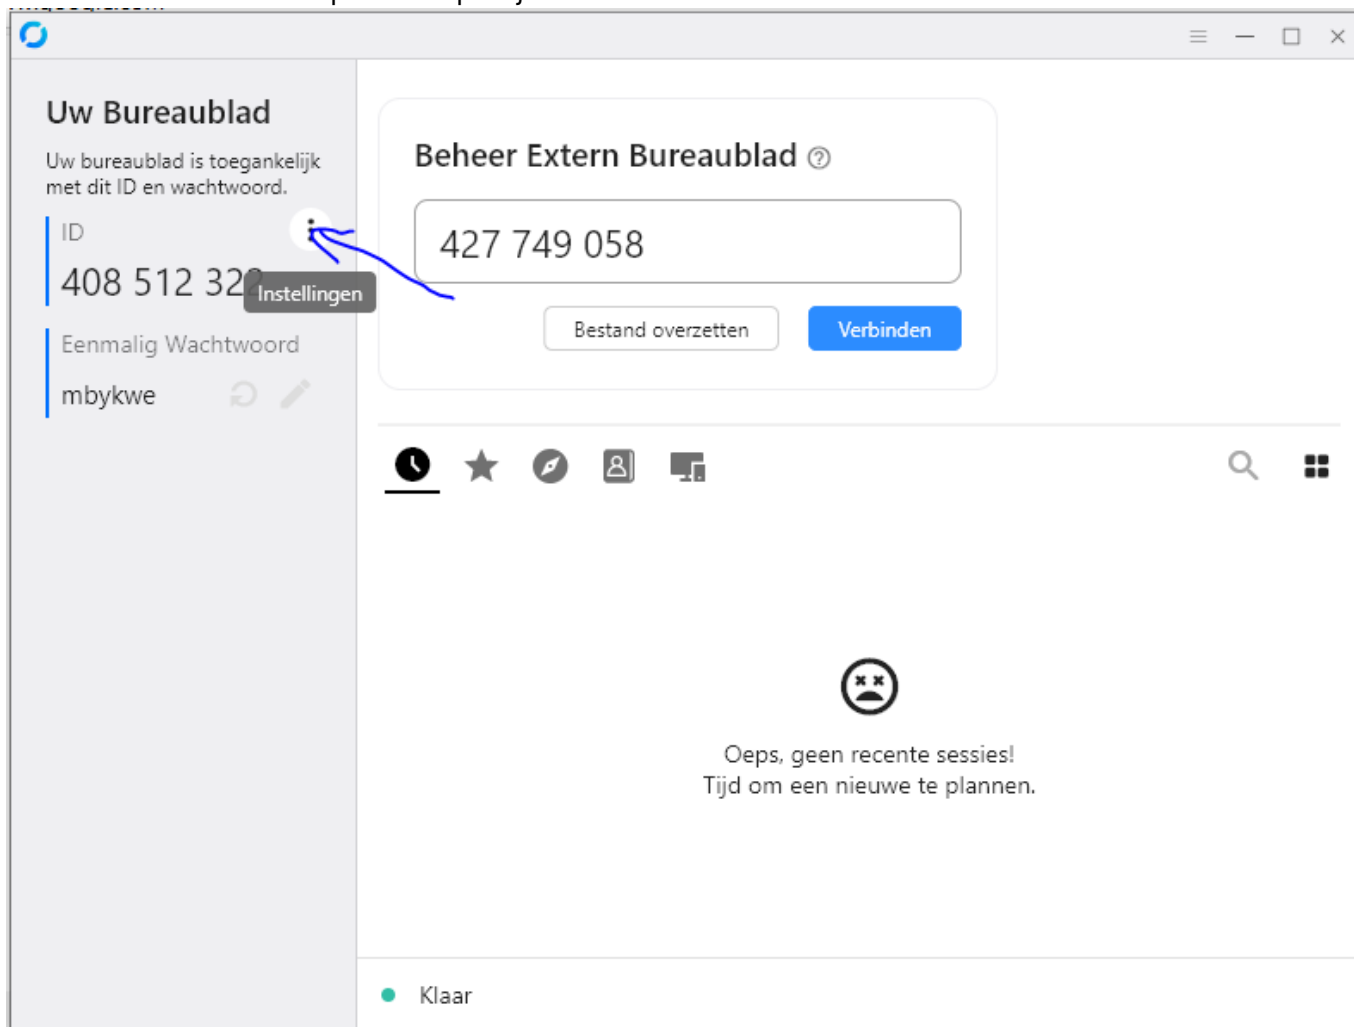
Uw Bureaublad

Uw bureaublad is toegankelijk met dit ID en wachtwoord.

ID

408 512 32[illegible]

Instellingen

Eenmalig Wachtwoord

mbykwe

Beheer Extern Bureaublad

427 749 058

Bestand overzetten

Verbinden

Oeps, geen recente sessies!
Tijd om een nieuwe te plannen.

Klaar